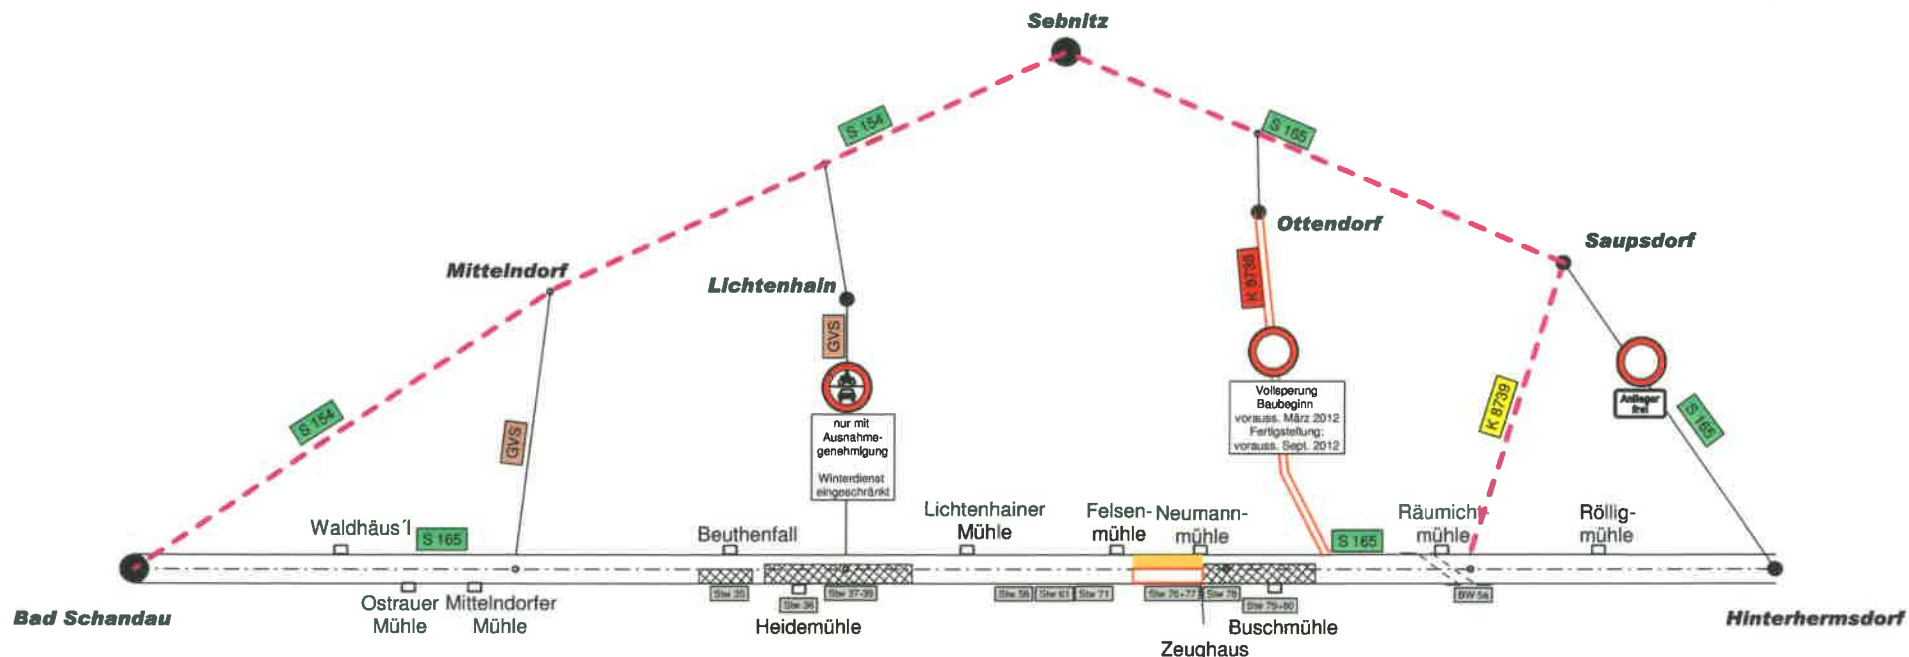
Sebnitz

S 154

S 165

Ottendorf

Saupsdorf

Mittelndorf

Lichtenhain

K 8738

GVS

Vollsperung
Baubeginn
vorauss. März 2012
Fertigstellung:
vorauss. Sept. 2012

K 8739

Anlieger frei

S 165

S 154

GVS

nur mit
Ausnahmegenehmigung

Winterdienst
eingeschränkt

Waldhäus'l

S 165

Beuthenfall

Lichtenhainer
Mühle

Felsenmühle

Neumannmühle

S 165

Räumichtmühle

Röllig-mühle

Bad Schandau

Ostrauer
Mühle

Mittelndorfer
Mühle

Stw 35

Stw 36

Stw 37-39

Heidemühle

Stw 56

Stw 61

Stw 71

Stw 76-77

Stw 78

Stw 79-80

Buschmühle

Zeughaus

BW 5a

Hinterhermsdorf